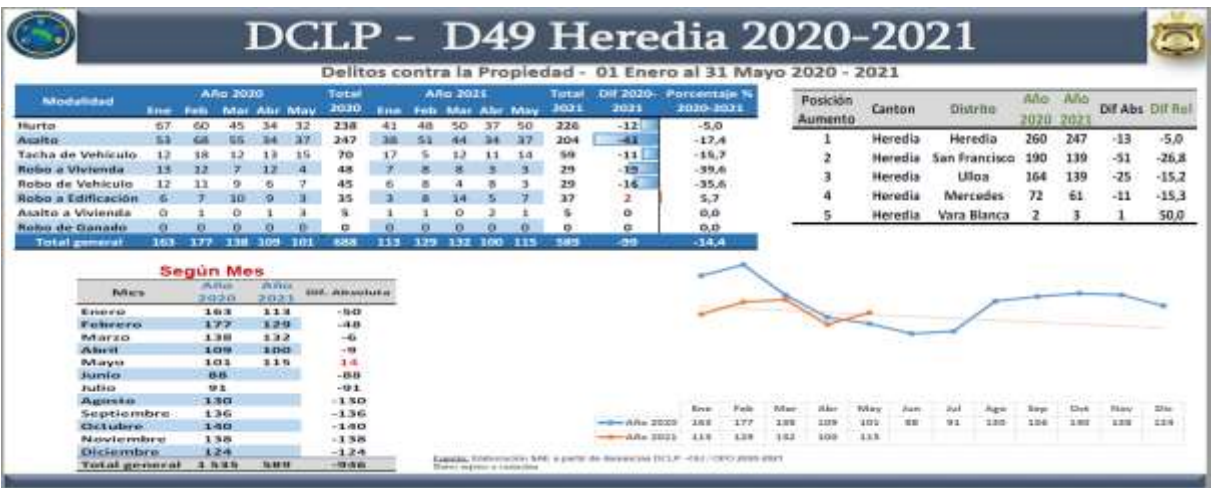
DCLP - D49 Heredia 2020-2021

Delitos contra la Propiedad - 01 Enero al 31 Mayo 2020 - 2021

| Modalidad | Año 2020 Ene | Feb | Mar | Abr | May | Total 2020 | Año 2021 Ene | Feb | Mar | Abr | May | Total 2021 | Dif 2020-2021 | Porcentaje % 2020-2021 |
|---|---|---|---|---|---|---|---|---|---|---|---|---|---|---|
| Hurto | 67 | 60 | 45 | 34 | 32 | 238 | 41 | 48 | 50 | 37 | 50 | 226 | -12 | -5,0 |
| Asalto | 53 | 66 | 55 | 34 | 37 | 247 | 38 | 51 | 44 | 34 | 37 | 204 | -43 | -17,4 |
| Tacha de Vehiculo | 12 | 18 | 12 | 13 | 15 | 70 | 17 | 5 | 12 | 11 | 14 | 59 | -11 | -15,7 |
| Robo a Vivienda | 13 | 12 | 7 | 12 | 4 | 48 | 7 | 8 | 8 | 3 | 3 | 29 | -19 | -39,6 |
| Robo de Vehiculo | 12 | 11 | 9 | 6 | 7 | 45 | 6 | 8 | 4 | 8 | 3 | 29 | -16 | -35,6 |
| Robo a Edificación | 6 | 7 | 10 | 9 | 3 | 35 | 3 | 8 | 14 | 5 | 7 | 37 | 2 | 5,7 |
| Asalto a Vivienda | 0 | 1 | 0 | 1 | 3 | 5 | 1 | 1 | 0 | 2 | 1 | 5 | 0 | 0,0 |
| Robo de Ganado | 0 | 0 | 0 | 0 | 0 | 0 | 0 | 0 | 0 | 0 | 0 | 0 | 0 | 0,0 |
| Total general | 163 | 177 | 138 | 109 | 101 | 688 | 113 | 129 | 132 | 100 | 115 | 589 | -99 | -14,4 |

| Posición Aumento | Canton | Distrito | Año 2020 | Año 2021 | Dif Abs | Dif Rel |
|---|---|---|---|---|---|---|
| 1 | Heredia | Heredia | 260 | 247 | -13 | -5,0 |
| 2 | Heredia | San Francisco | 190 | 139 | -51 | -26,8 |
| 3 | Heredia | Ulloa | 164 | 139 | -25 | -15,2 |
| 4 | Heredia | Mercedes | 72 | 61 | -11 | -15,3 |
| 5 | Heredia | Vara Blanca | 2 | 3 | 1 | 50,0 |

Según Mes

| Mes | Año 2020 | Año 2021 | Dif. Absoluta |
|---|---|---|---|
| Enero | 163 | 113 | -50 |
| Febrero | 177 | 129 | -48 |
| Marzo | 138 | 132 | -6 |
| Abril | 109 | 100 | -9 |
| Mayo | 101 | 115 | 14 |
| Junio | 88 | | -88 |
| Julio | 91 | | -91 |
| Agosto | 130 | | -130 |
| Septiembre | 136 | | -136 |
| Octubre | 140 | | -140 |
| Noviembre | 138 | | -138 |
| Diciembre | 124 | | -124 |
| Total general | 1 535 | 589 | -946 |

| | Ene | Feb | Mar | Abr | May | Jun | Jul | Ago | Sep | Oct | Nov | Dic |
|---|---|---|---|---|---|---|---|---|---|---|---|---|
| Año 2020 | 163 | 177 | 138 | 109 | 101 | 88 | 91 | 130 | 136 | 140 | 138 | 124 |
| Año 2021 | 113 | 129 | 132 | 100 | 115 | | | | | | | |

Fuente: Elaboración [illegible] a partir de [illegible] DCLP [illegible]
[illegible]